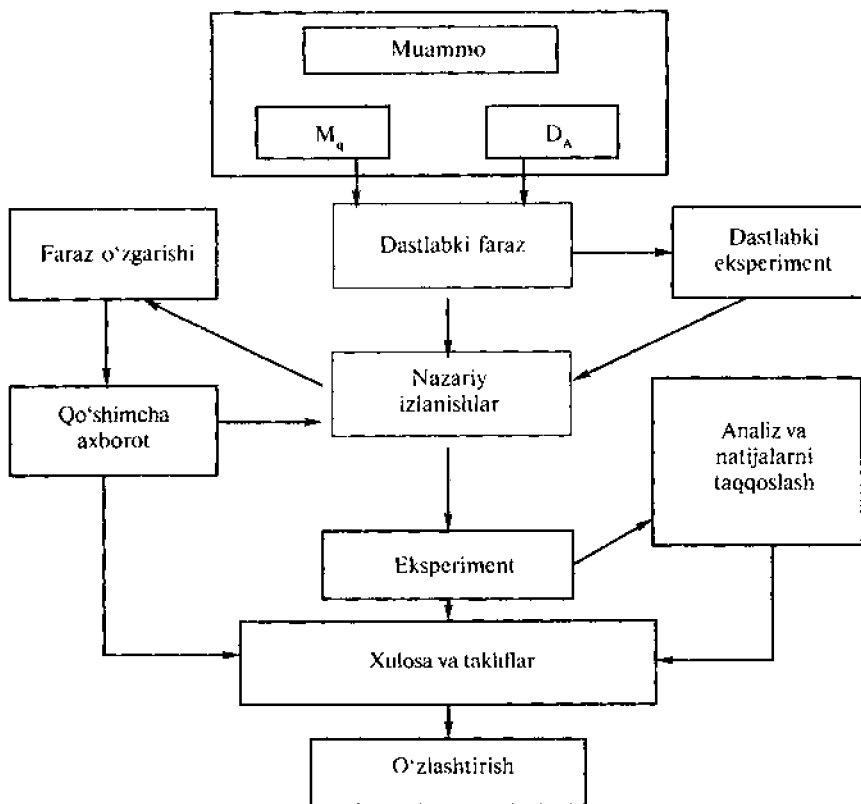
Muammo

$M_q$

$D_A$

Faraz o'zgarishi

Dastlabki faraz

Dastlabki eksperiment

Nazariy izlanishlar

Qo'shimcha axborot

Analiz va natijalarni taqqoslash

Eksperiment

Xulosa va takliflar

O'zlashtirish